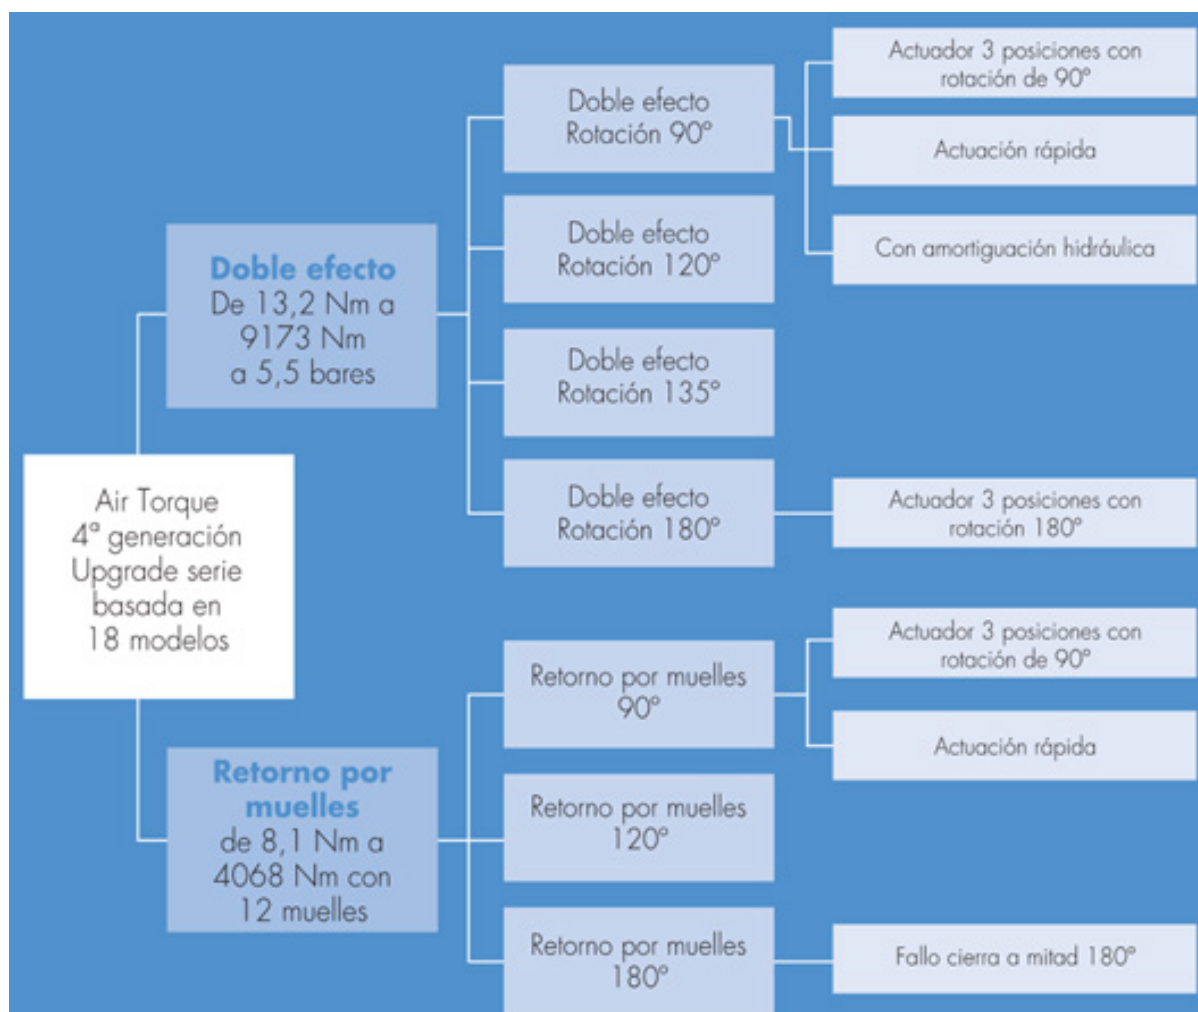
Air Torque
4ª generación
Upgrade serie
basada en
18 modelos

Doble efecto
De 13,2 Nm a 9173 Nm a 5,5 bares

Doble efecto
Rotación 90º

Actuador 3 posiciones con rotación de 90º

Actuación rápida

Con amortiguación hidráulica

Doble efecto
Rotación 120º

Doble efecto
Rotación 135º

Doble efecto
Rotación 180º

Actuador 3 posiciones con rotación 180º

Retorno por muelles
de 8,1 Nm a 4068 Nm con 12 muelles

Retorno por muelles
90º

Actuador 3 posiciones con rotación de 90º

Actuación rápida

Retorno por muelles
120º

Retorno por muelles
180º

Fallo cierra a mitad 180º